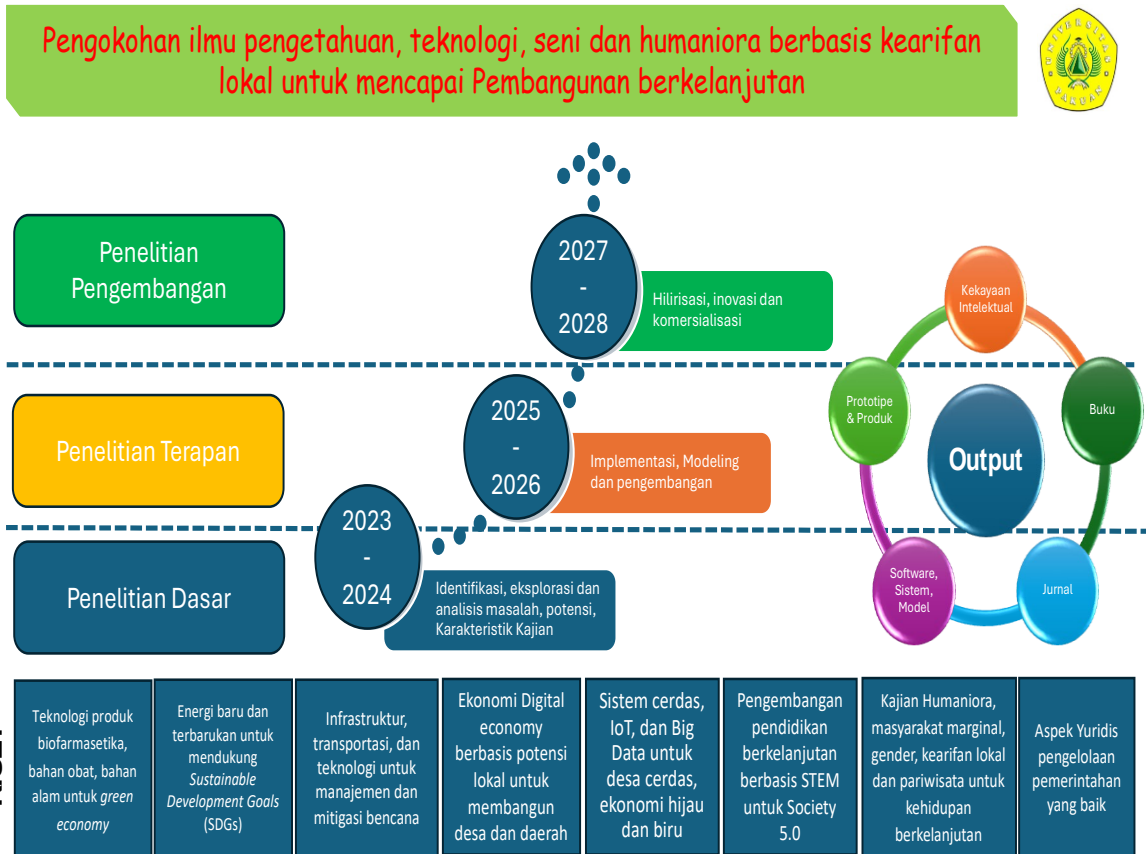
Pengokohan ilmu pengetahuan, teknologi, seni dan humaniora berbasis kearifan lokal untuk mencapai Pembangunan berkelanjutan

UNIVERSITAS PAKUAN

Penelitian Pengembangan

2027 - 2028

Hilirisasi, inovasi dan komersialisasi

Penelitian Terapan

2025 - 2026

Implementasi, Modeling dan pengembangan

Penelitian Dasar

2023 - 2024

Identifikasi, eksplorasi dan analisis masalah, potensi, Karakteristik Kajian

Kekayaan Intelektual

Buku

Jurnal

Software, Sistem, Model

Prototipe & Produk

Output

| Teknologi produk biofarmasetika, bahan obat, bahan alam untuk *green economy* | Energi baru dan terbarukan untuk mendukung *Sustainable Development Goals* (SDGs) | Infrastruktur, transportasi, dan teknologi untuk manajemen dan mitigasi bencana | Ekonomi Digital economy berbasis potensi lokal untuk membangun desa dan daerah | Sistem cerdas, IoT, dan Big Data untuk desa cerdas, ekonomi hijau dan biru | Pengembangan pendidikan berkelanjutan berbasis STEM untuk Society 5.0 | Kajian Humaniora, masyarakat marginal, gender, kearifan lokal dan pariwisata untuk kehidupan berkelanjutan | Aspek Yuridis pengelolaan pemerintahan yang baik |